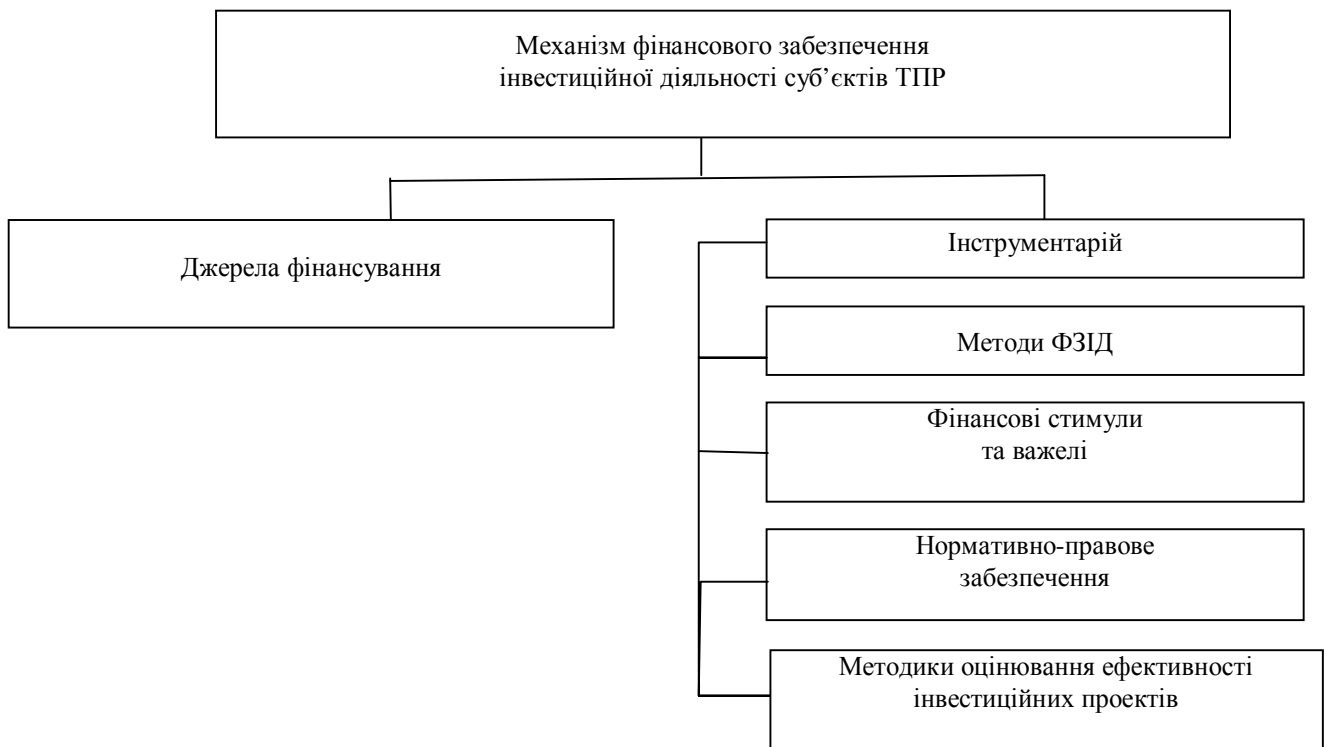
Механізм фінансового забезпечення інвестиційної діяльності суб'єктів ТПР

Джерела фінансування

Інструментарій

Методи ФЗІД

Фінансові стимули та важелі

Нормативно-правове забезпечення

Методики оцінювання ефективності інвестиційних проектів